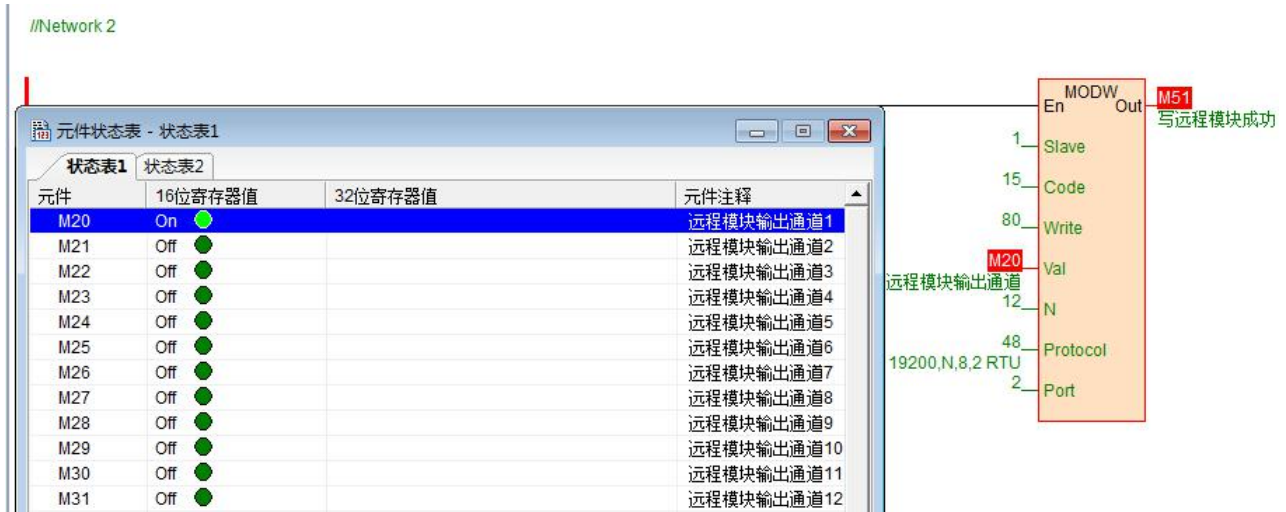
//Network 2

元件状态表 - 状态表1

状态表1 状态表2

| 元件 | 16位寄存器值 | 32位寄存器值 | 元件注释 |
|---|---|---|---|
| M20 | On | | 远程模块输出通道1 |
| M21 | Off | | 远程模块输出通道2 |
| M22 | Off | | 远程模块输出通道3 |
| M23 | Off | | 远程模块输出通道4 |
| M24 | Off | | 远程模块输出通道5 |
| M25 | Off | | 远程模块输出通道6 |
| M26 | Off | | 远程模块输出通道7 |
| M27 | Off | | 远程模块输出通道8 |
| M28 | Off | | 远程模块输出通道9 |
| M29 | Off | | 远程模块输出通道10 |
| M30 | Off | | 远程模块输出通道11 |
| M31 | Off | | 远程模块输出通道12 |

MODW
En Out M51
写远程模块成功
1 Slave
15 Code
80 Write
M20 Val
远程模块输出通道
12 N
48 Protocol
19200,N,8,2 RTU
2 Port